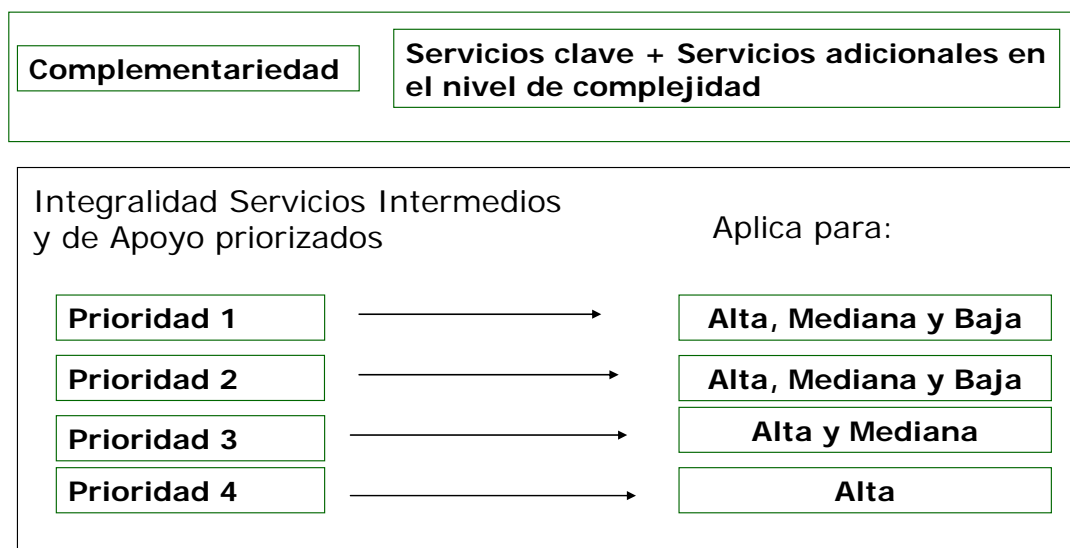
Complementariedad

Servicios clave + Servicios adicionales en el nivel de complejidad

Integralidad Servicios Intermedios y de Apoyo priorizados

Aplica para:

Prioridad 1

Alta, Mediana y Baja

Prioridad 2

Alta, Mediana y Baja

Prioridad 3

Alta y Mediana

Prioridad 4

Alta